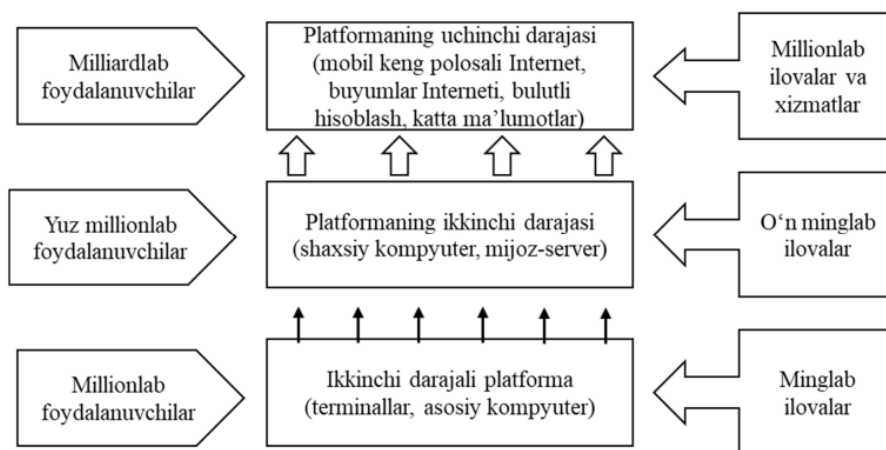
Milliardlab foydalanuvchilar

Platformaning uchinchi darajasi (mobil keng polosali Internet, buyumlar Interneti, bulutli hisoblash, katta ma’lumotlar)

Millionlab ilovalar va xizmatlar

Yuz millionlab foydalanuvchilar

Platformaning ikkinchi darajasi (shaxsiy kompyuter, mijoz-server)

O‘n minglab ilovalar

Millionlab foydalanuvchilar

Ikkinchi darajali platforma (terminallar, asosiy kompyuter)

Minglab ilovalar